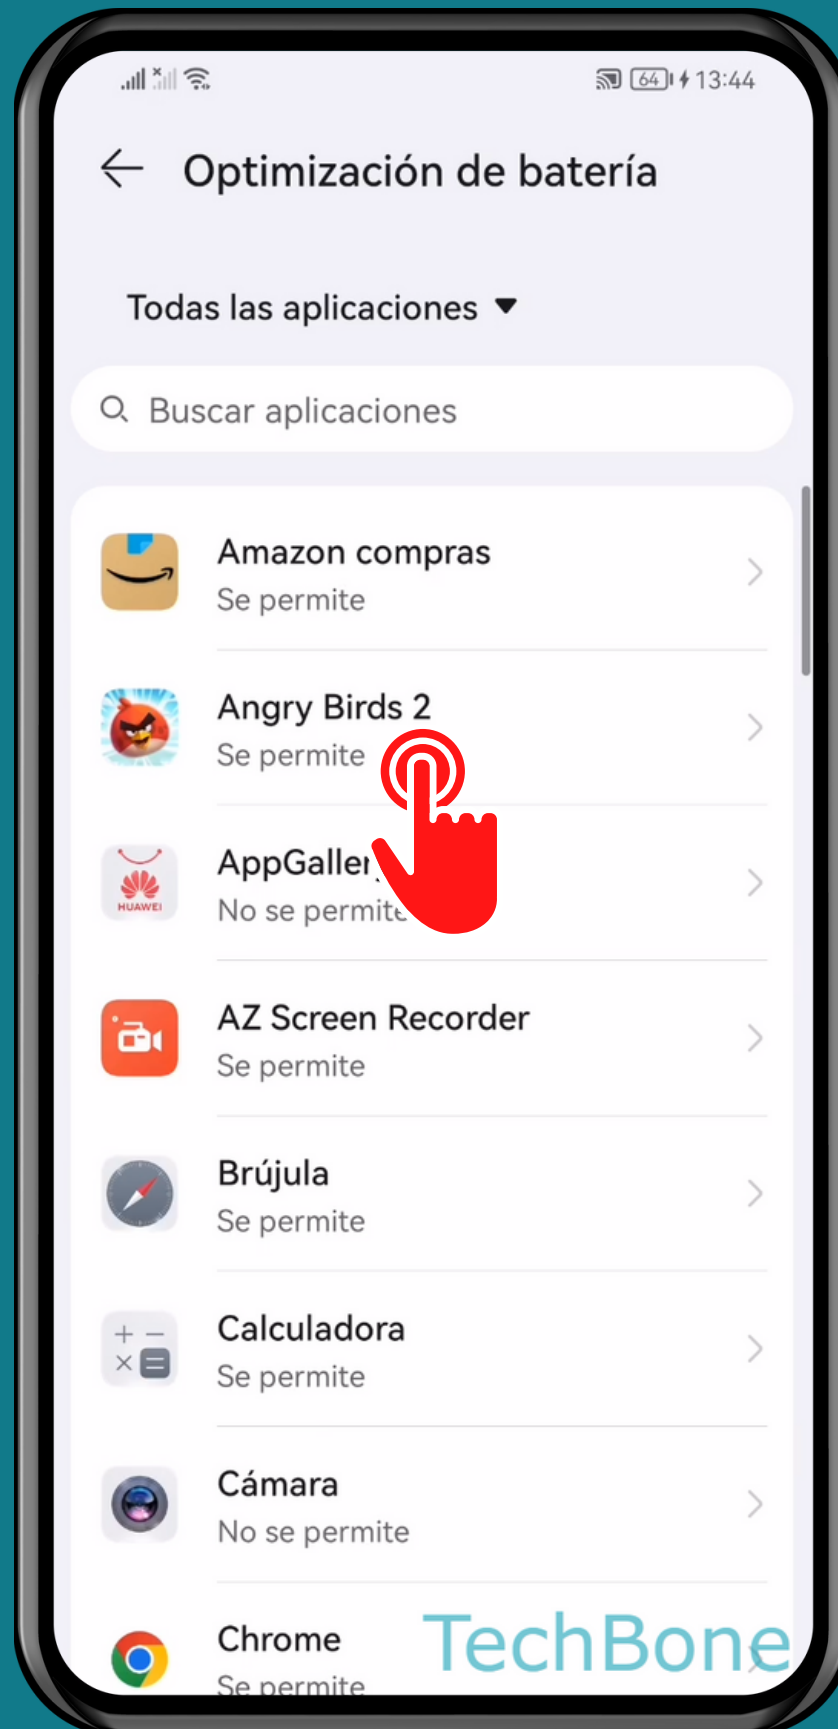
64 13:44

Optimización de batería

Todas las aplicaciones

Buscar aplicaciones

Amazon compras
Se permite

Angry Birds 2
Se permite

HUAWEI
AppGaller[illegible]
No se permit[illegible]

AZ Screen Recorder
Se permite

Brújula
Se permite

Calculadora
Se permite

Cámara
No se permite

Chrome
Se permite

TechBone